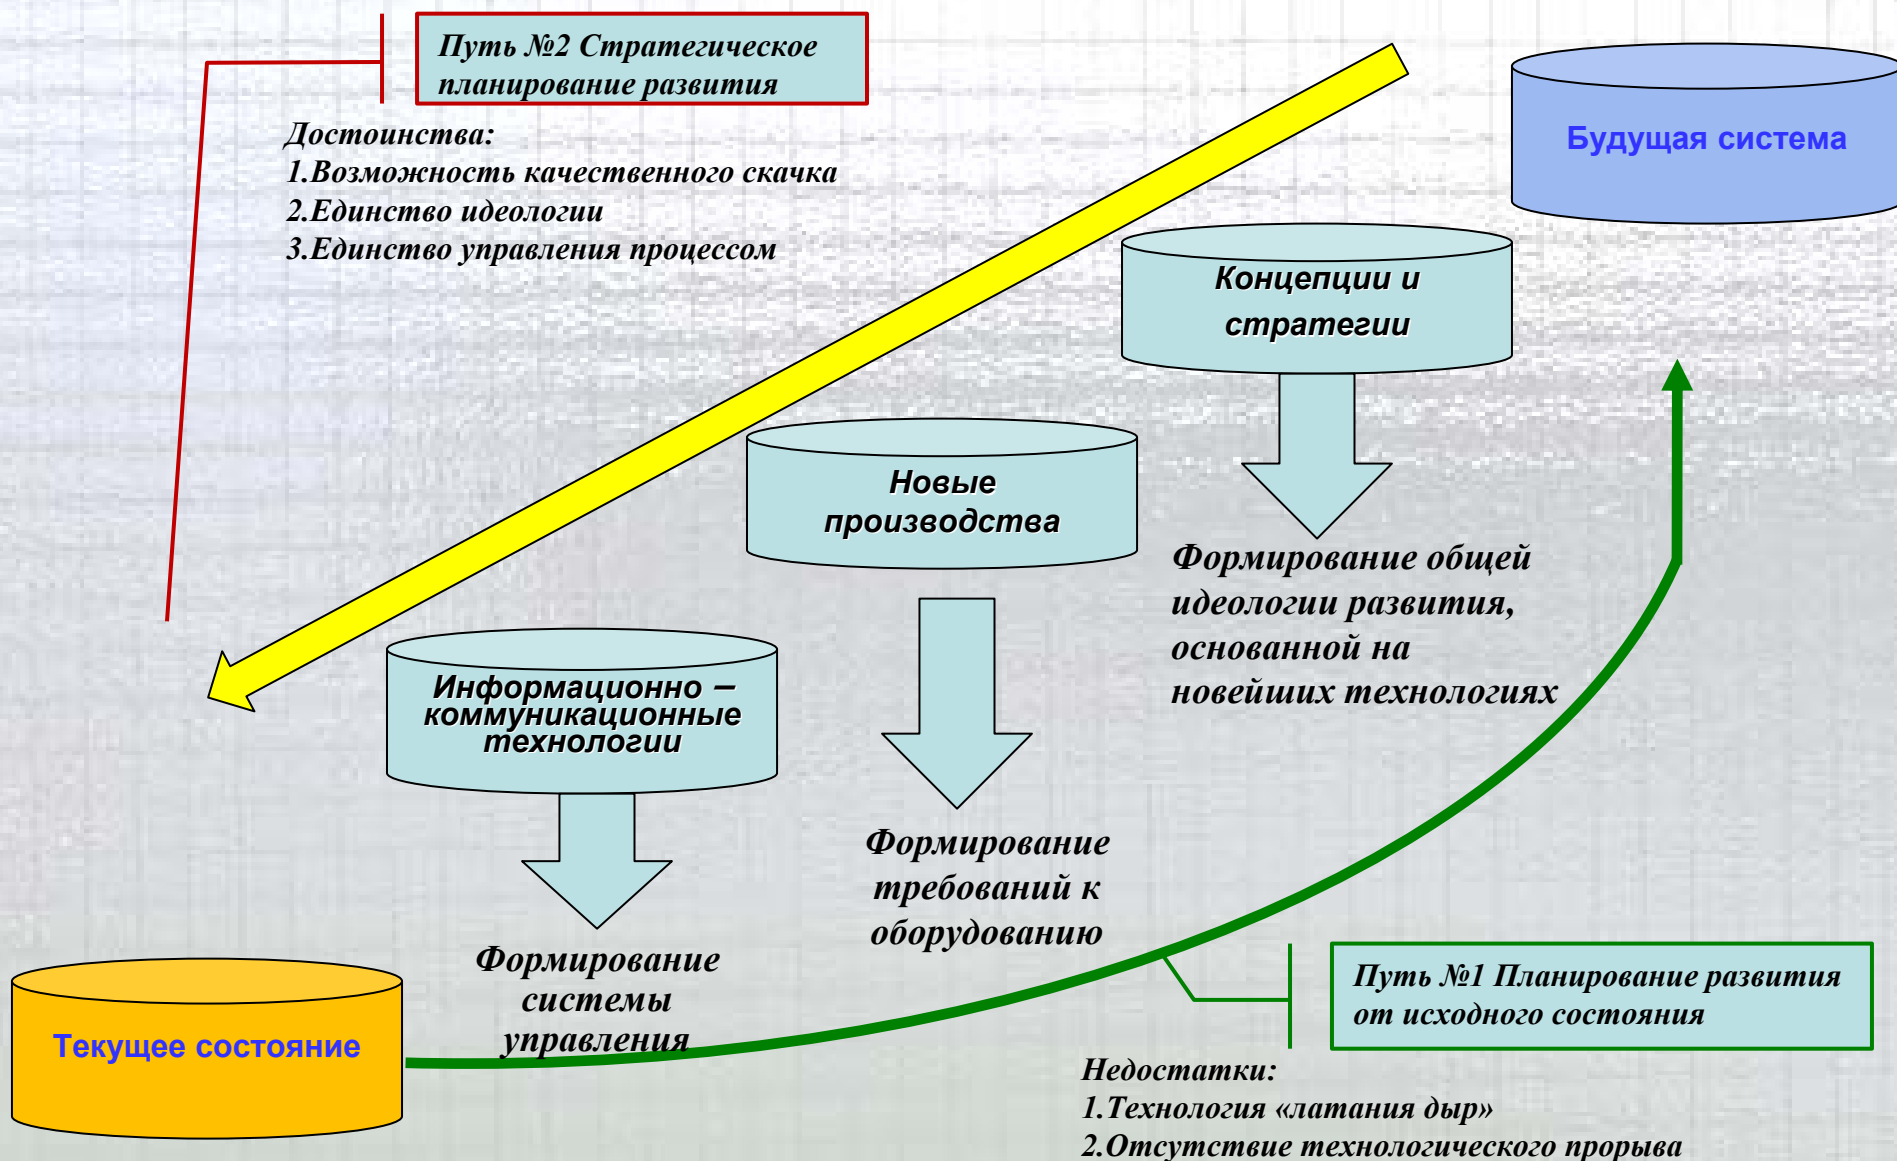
Путь №2 Стратегическое планирование развития

Достоинства:
1.Возможность качественного скачка
2.Единство идеологии
3.Единство управления процессом

Будущая система

Концепции и стратегии

Формирование общей идеологии развития, основанной на новейших технологиях

Новые производства

Формирование требований к оборудованию

Информационно – коммуникационные технологии

Формирование системы управления

Текущее состояние

Путь №1 Планирование развития от исходного состояния

Недостатки:
1.Технология «латания дыр»
2.Отсутствие технологического прорыва